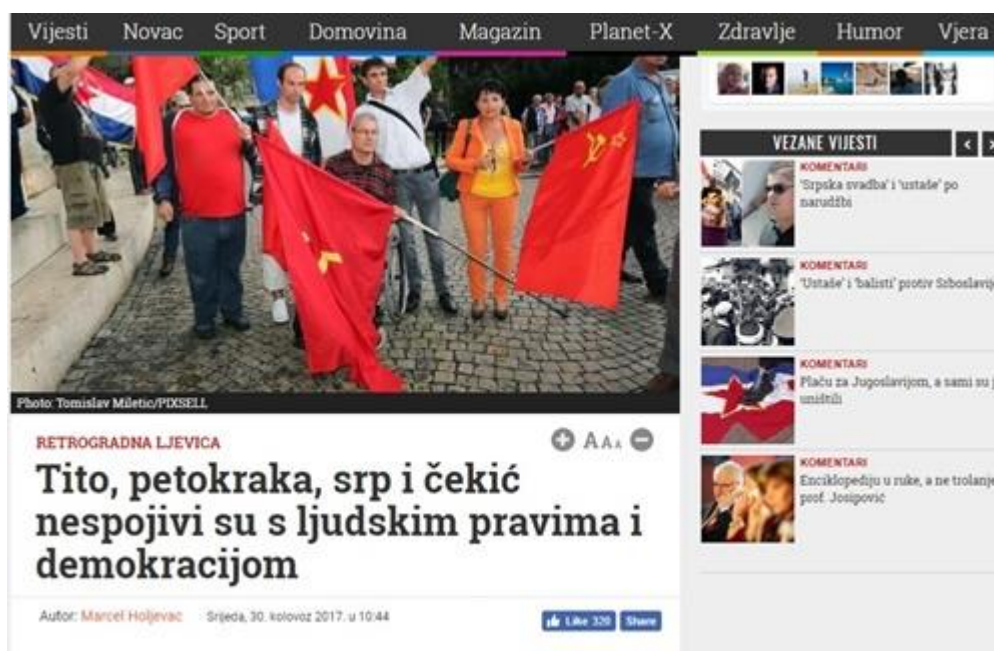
Vijesti Novac Sport Domovina Magazin Planet-X Zdravlje Humor Vjera

VEZANE VIJESTI

KOMENTARI
'Srpska svadba' i 'ustaše' po narudžbi

KOMENTARI
'Ustaše' i 'balisti' protiv Srboslavij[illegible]

KOMENTARI
Plaču za Jugoslavijom, a sami su j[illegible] uništili

KOMENTARI
Enciklopediju u ruke, a ne trolanje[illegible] prof. Josipović

Photo: Tomislav Miletic/PIXSELL

RETROGRADNA LJEVICA

A A A

Tito, petokraka, srp i čekić nespojivi su s ljudskim pravima i demokracijom

Autor: Marcel Holjevac Srijeda, 30. kolovoz 2017. u 10:44

Like 320 Share